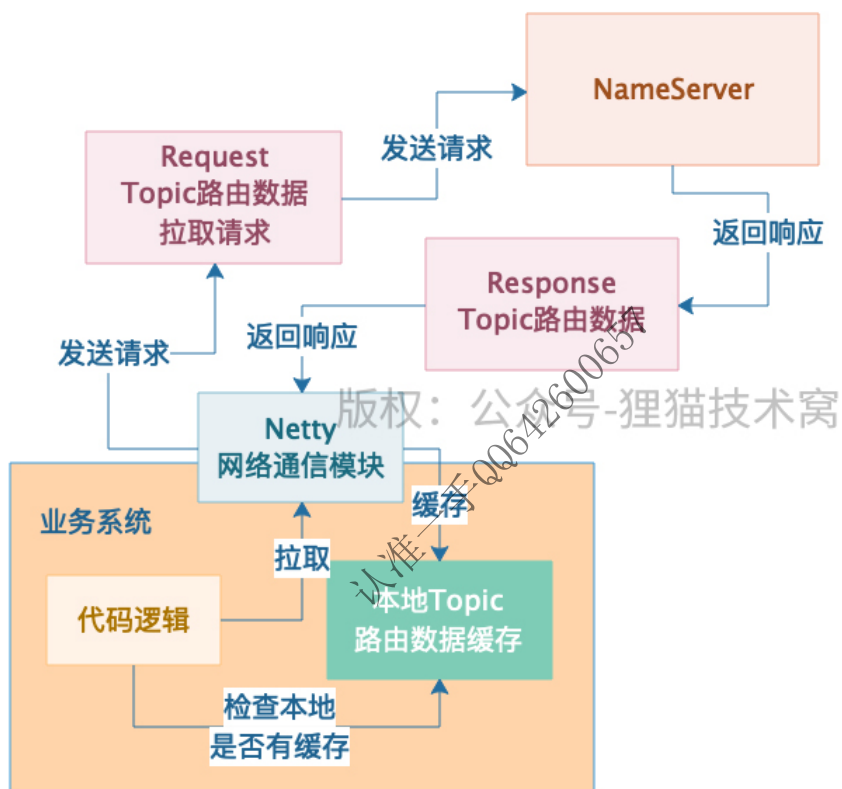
NameServer

Request Topic路由数据 拉取请求

发送请求

返回响应

Response Topic路由数据

返回响应

发送请求

版权：公众号-狸猫技术窝

认准一手QQ642600657

Netty 网络通信模块

业务系统

缓存

拉取

代码逻辑

本地Topic 路由数据缓存

检查本地 是否有缓存